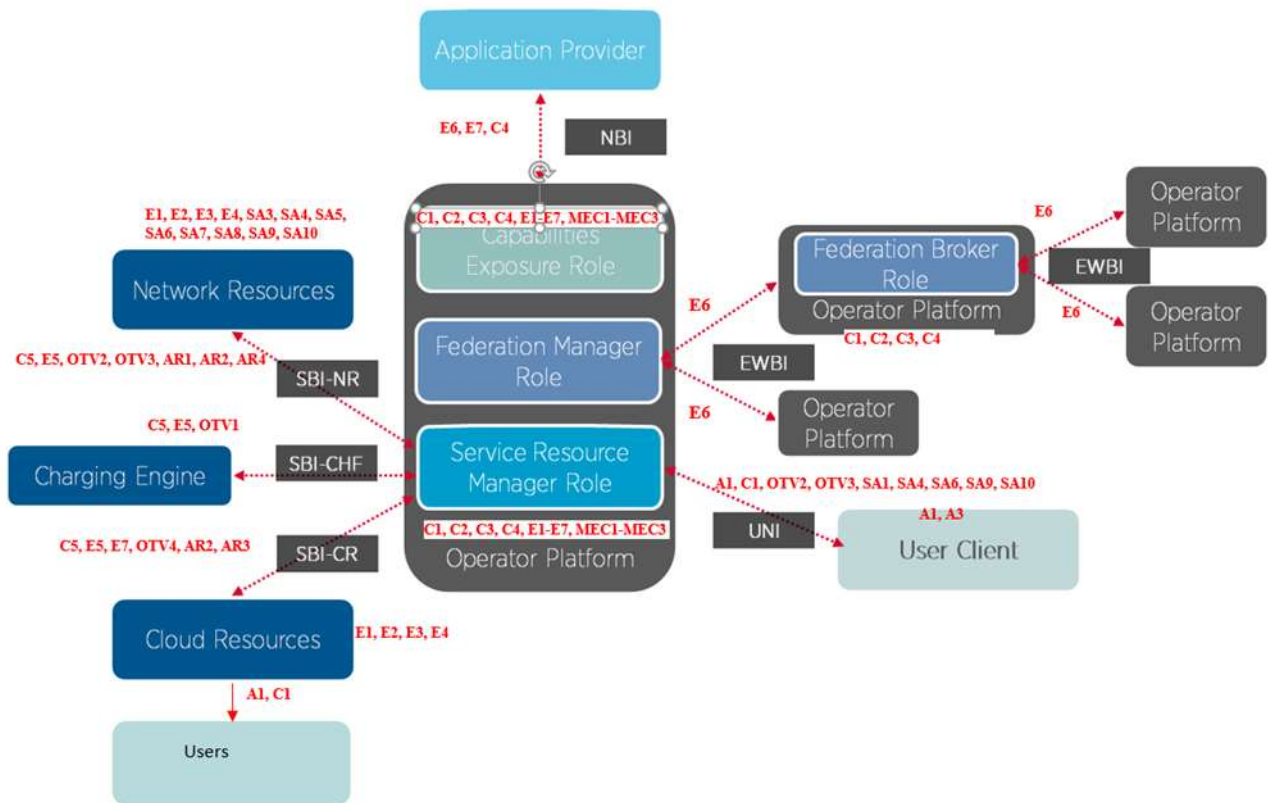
Application Provider

E6, E7, C4

NBI

E1, E2, E3, E4, SA3, SA4, SA5, SA6, SA7, SA8, SA9, SA10

Network Resources

C1, C2, C3, C4, E1-E7, MEC1-MEC3

Capabilities Exposure Role

E6

Federation Broker Role

Operator Platform

Operator Platform

EWBI

E6

Operator Platform

Operator Platform

C1, C2, C3, C4

E6

C5, E5, OTV2, OTV3, AR1, AR2, AR4

SBI-NR

Federation Manager Role

EWBI

E6

Operator Platform

C5, E5, OTV1

Charging Engine

SBI-CHF

Service Resource Manager Role

A1, C1, OTV2, OTV3, SA1, SA4, SA6, SA9, SA10

A1, A3

C1, C2, C3, C4, E1-E7, MEC1-MEC3

UNI

User Client

C5, E5, E7, OTV4, AR2, AR3

SBI-CR

Operator Platform

Cloud Resources

E1, E2, E3, E4

A1, C1

Users